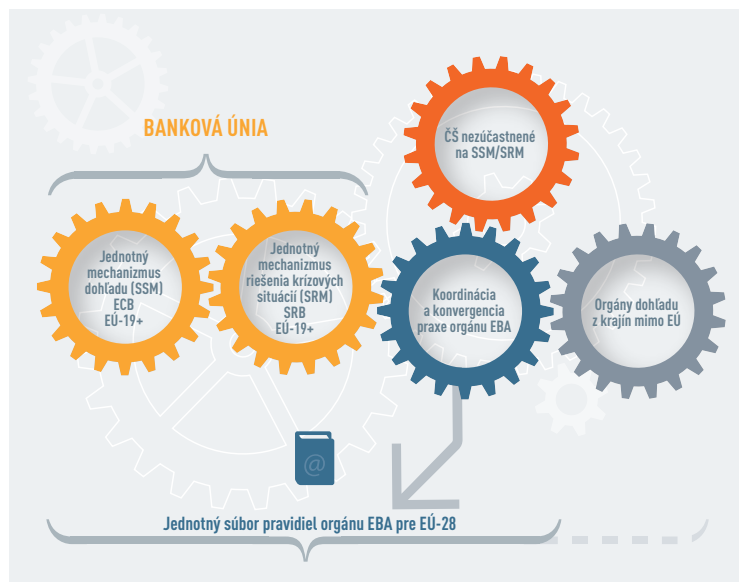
BANKOVÁ ÚNIA

Jednotný mechanizmus dohľadu (SSM) ECB EÚ-19+

Jednotný mechanizmus riešenia krízových situácií (SRM) SRB EÚ-19+

ČS nezúčastnené na SSM/SRM

Koordinácia a konvergencia praxe orgánu EBA

Orgány dohľadu z krajín mimo EÚ

@

Jednotný súbor pravidiel orgánu EBA pre EÚ-28